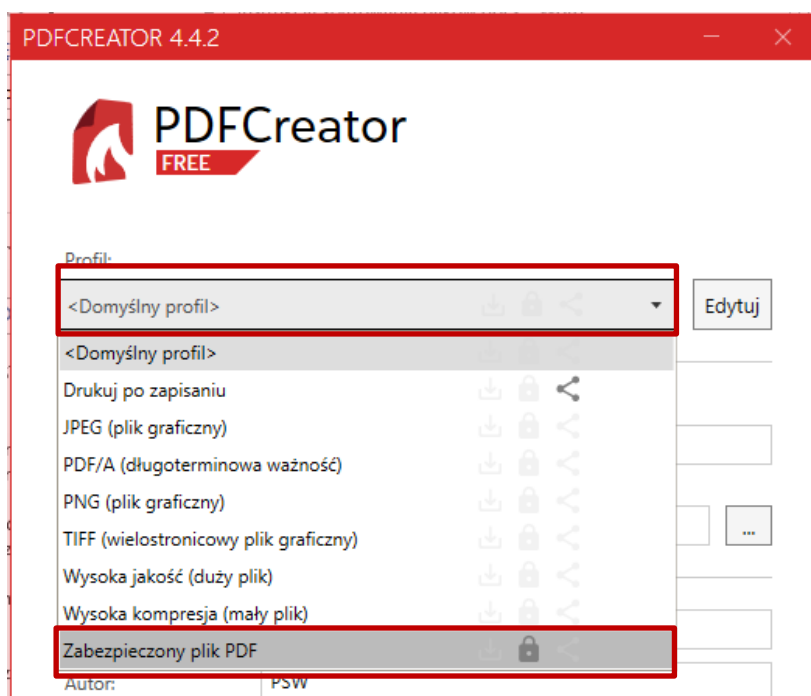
PDFCREATOR 4.4.2

PDFCreator
FREE

Profil:

<Domyślny profil>

Edytuj

<Domyślny profil>
Drukuj po zapisaniu
JPEG (plik graficzny)
PDF/A (długoterminowa ważność)
PNG (plik graficzny)
TIFF (wielostronicowy plik graficzny)
Wysoka jakość (duży plik)
Wysoka kompresja (mały plik)
Zabezpieczony plik PDF

...

Autor:
PSW